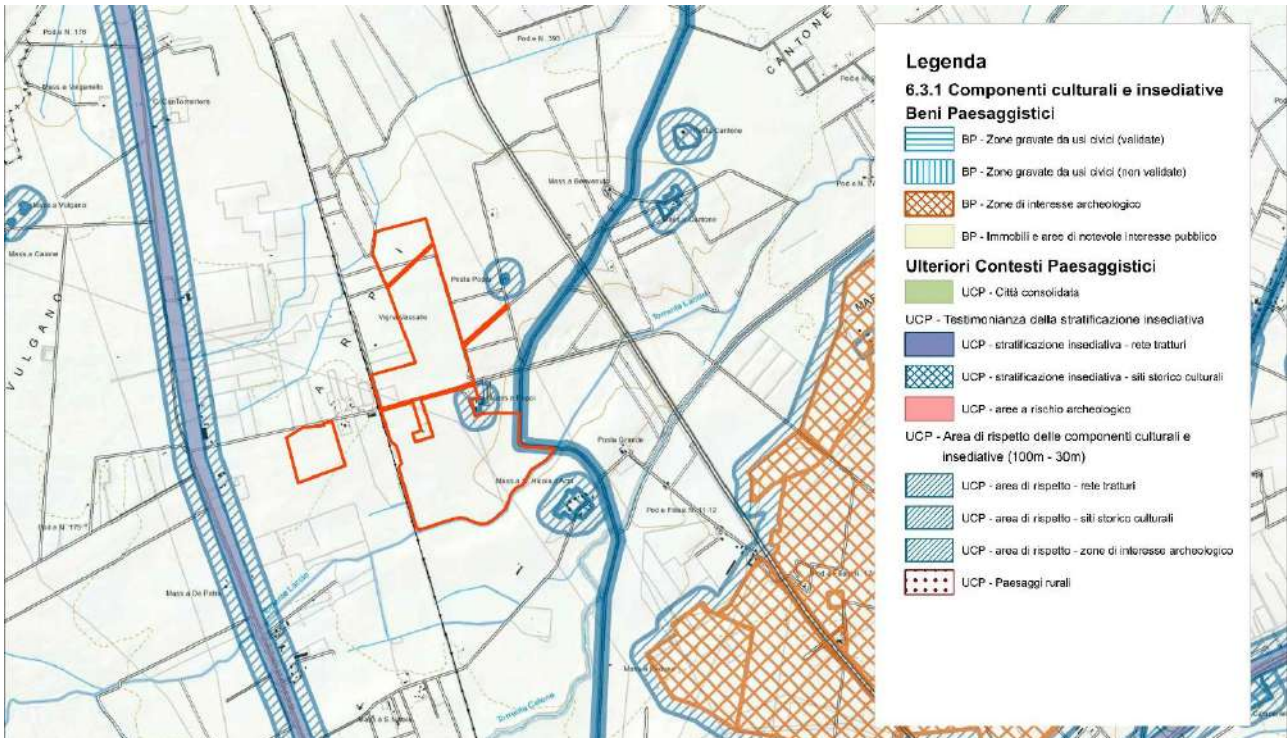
Pod.e N. 176

Mass.a Vulganello

Cantonelere

Mass.a Vulgano

Mass.a Casone

VULGANO

Pod.e N. 390

CANTONE

Posta Cantone

Mass.a Benvenuto

Posta Cantone

Pod.e N.

Posta Posta

Vigna Lassalle

ARPI

Posta di Arpi

Posta Grande

Mass.a Arpi

Pod.e N. 175

Pod.e Pillai N. 11-12

Mass.a De Petris

Mass.a S. Iorio

Mass.a Iorio

Legenda
6.3.1 Componenti culturali e insediative
Beni Paesaggistici

BP - Zone gravate da usi civici (validate)

BP - Zone gravate da usi civici (non validate)

BP - Zone di interesse archeologico

BP - Immobili e aree di notevole interesse pubblico

Ulteriori Contesti Paesaggistici

UCP - Città consolidata

UCP - Testimonianza della stratificazione insediativa

UCP - stratificazione insediativa - rete tratturi

UCP - stratificazione insediativa - siti storico culturali

UCP - aree a rischio archeologico

UCP - Area di rispetto delle componenti culturali e insediative (100m - 30m)

UCP - area di rispetto - rete tratturi

UCP - area di rispetto - siti storico culturali

UCP - area di rispetto - zone di interesse archeologico

UCP - Paesaggi rurali